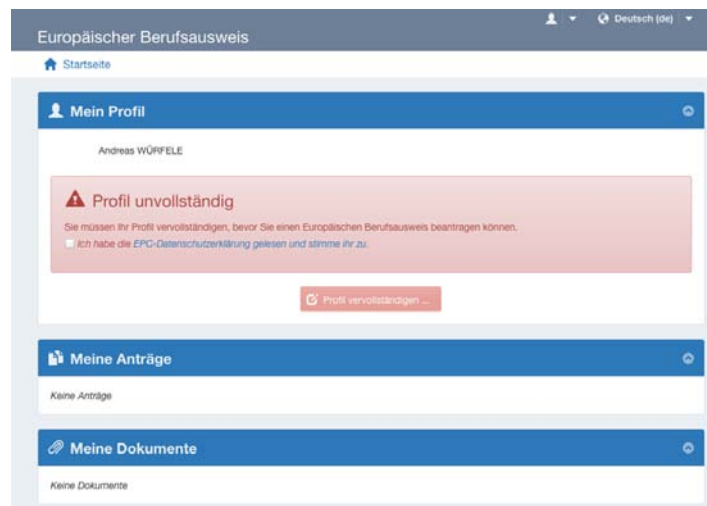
Europäischer Berufsausweis

Deutsch (de)

Startseite

Mein Profil

Andreas WÜRFELE

Profil unvollständig

Sie müssen Ihr Profil vervollständigen, bevor Sie einen Europäischen Berufsausweis beantragen können.

Ich habe die EPC-Datenschutzerklärung gelesen und stimme ihr zu.

Profil vervollständigen ...

Meine Anträge

Keine Anträge

Meine Dokumente

Keine Dokumente